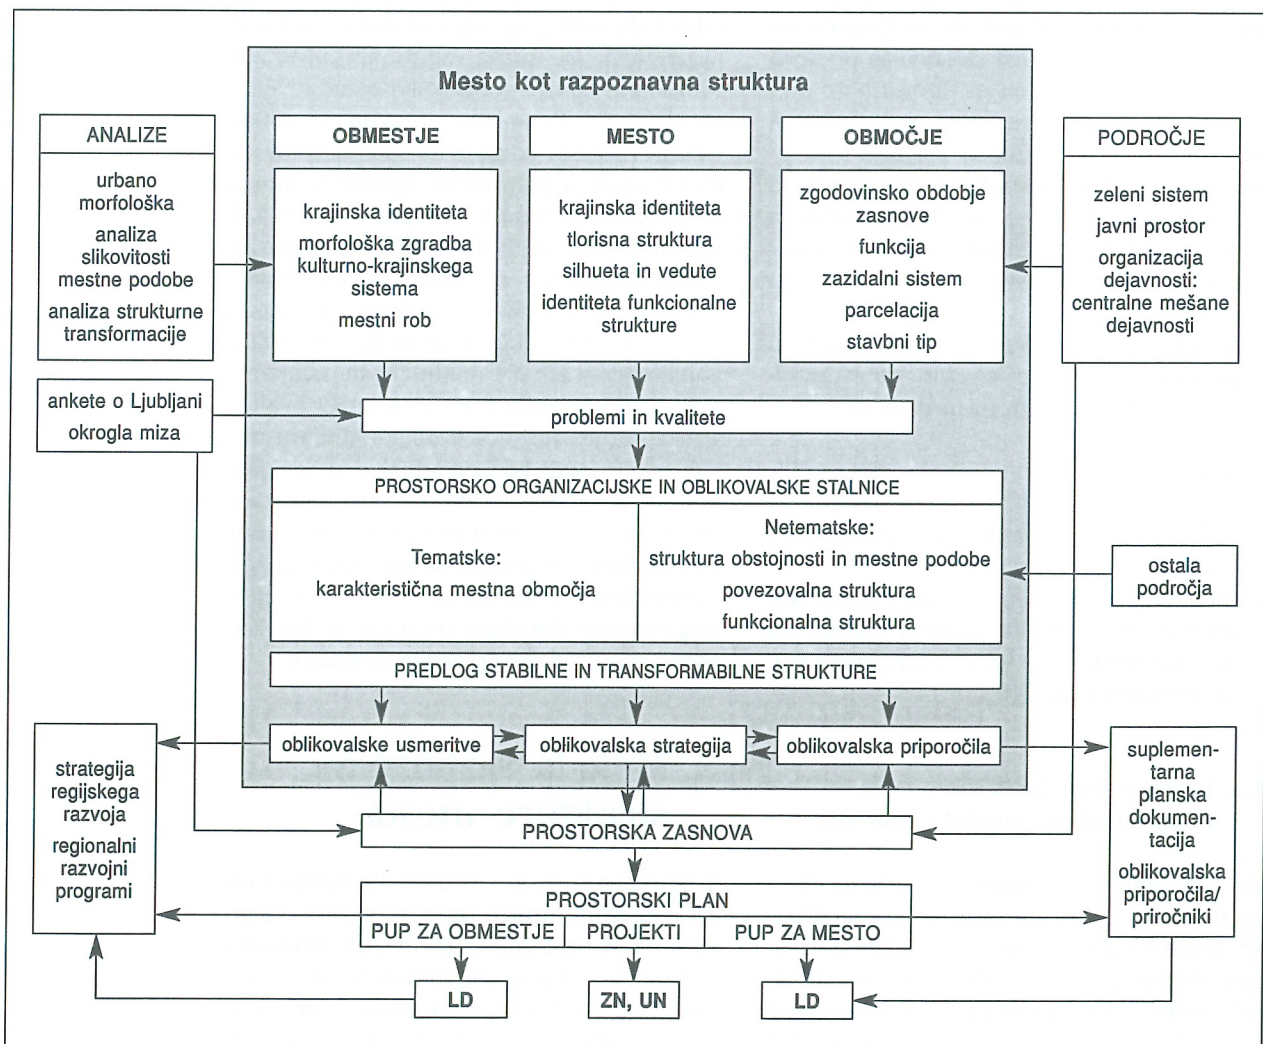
Mesto kot razpoznavna struktura

ANALIZE

urbano morfološka analiza slikovitosti mestne podobe

analiza strukturne transformacije

OBMESTJE

krajinska identiteta

morfološka zgradba kulturno-krajinskega sistema

mestni rob

MESTO

krajinska identiteta

tlorisna struktura

silhueta in vedute

identiteta funkcionalne strukture

OBMOČJE

zgodovinsko obdobje zasnove

funkcija

zazidalni sistem

parcelacija

stavbni tip

PODROČJE

zeleni sistem

javni prostor

organizacija dejavnosti: centralne mešane dejavnosti

ankete o Ljubljani

okrogla miza

problemi in kvalitete

PROSTORSKO ORGANIZACIJSKE IN OBLIKOVALSKE STALNICE

Tematske:
karakteristična mestna območja

Netematske:
struktura obstojnosti in mestne podobe
povezovalna struktura
funkcionalna struktura

ostala področja

PREDLOG STABILNE IN TRANSFORMABILNE STRUKTURE

strategija regijskega razvoja

regionalni razvojni programi

oblikovalske usmeritve

oblikovalska strategija

oblikovalska priporočila

suplementarna planska dokumentacija

oblikovalska priporočila/ priročniki

PROSTORSKA ZASNOVA

PROSTORSKI PLAN

PUP ZA OBMESTJE

PROJEKTI

PUP ZA MESTO

LD

ZN, UN

LD